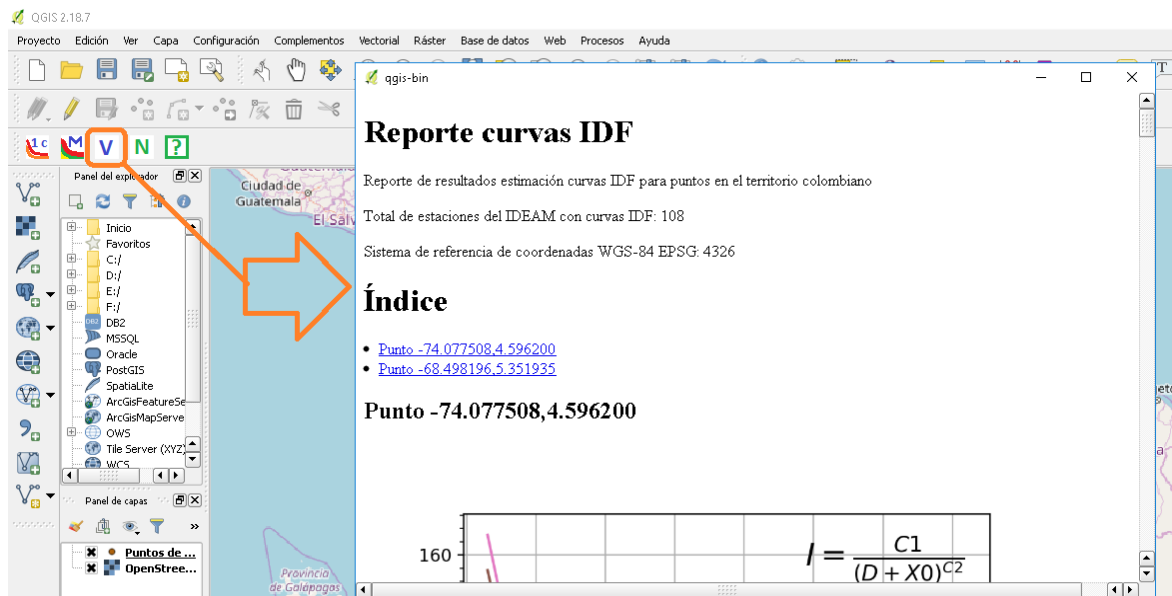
QGIS 2.18.7

Proyecto Edición Ver Capa Configuración Complementos Vectorial Ráster Base de datos Web Procesos Ayuda

V N ?

Panel del explorador

Inicio
Favoritos
C:/
D:/
E:/
F:/
DB2
MSSQL
Oracle
PostGIS
SpatiaLite
ArcGisFeatureSe
ArcGisMapServe
OWS
Tile Server (XYZ)
WCS

Panel de capas

Puntos de ...
OpenStree...

Ciudad de Guatemala
El Salv
Provincia de Galápagos

qgis-bin

Reporte curvas IDF

Reporte de resultados estimación curvas IDF para puntos en el territorio colombiano

Total de estaciones del IDEAM con curvas IDF: 108

Sistema de referencia de coordenadas WGS-84 EPSG: 4326

Índice

• Punto -74.077508,4.596200
• Punto -68.498196,5.351935

Punto -74.077508,4.596200

160

$I = \frac{C1}{(D + X0)^{C2}}$